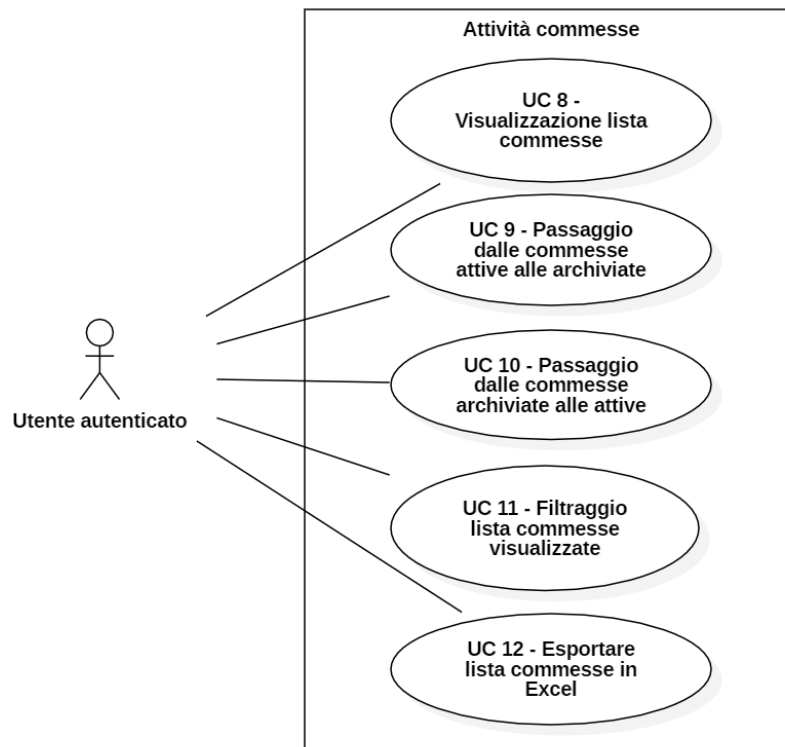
Attività commesse

UC 8 - Visualizzazione lista commesse

UC 9 - Passaggio dalle commesse attive alle archiviate

UC 10 - Passaggio dalle commesse archiviate alle attive

UC 11 - Filtraggio lista commesse visualizzate

UC 12 - Esportare lista commesse in Excel

Utente autenticato